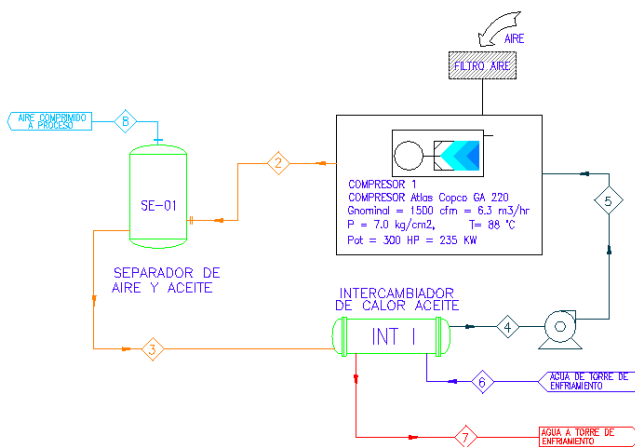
AIRE

FILTRO AIRE

AIRE COMPRIMIDO A PROCESO

8

2

SE-01

COMPRESOR 1
COMPRESOR Atlas Copco GA 220
Gnominal = 1500 cfm = 6.3 m3/hr
P = 7.0 kg/cm2, T= 88 °C
Pot = 300 HP = 235 KW

5

SEPARADOR DE AIRE Y ACEITE

INTERCAMBIADOR DE CALOR ACEITE

INT I

3

4

6

AGUA DE TORRE DE ENFRIAMIENTO

7

AGUA A TORRE DE ENFRIAMIENTO